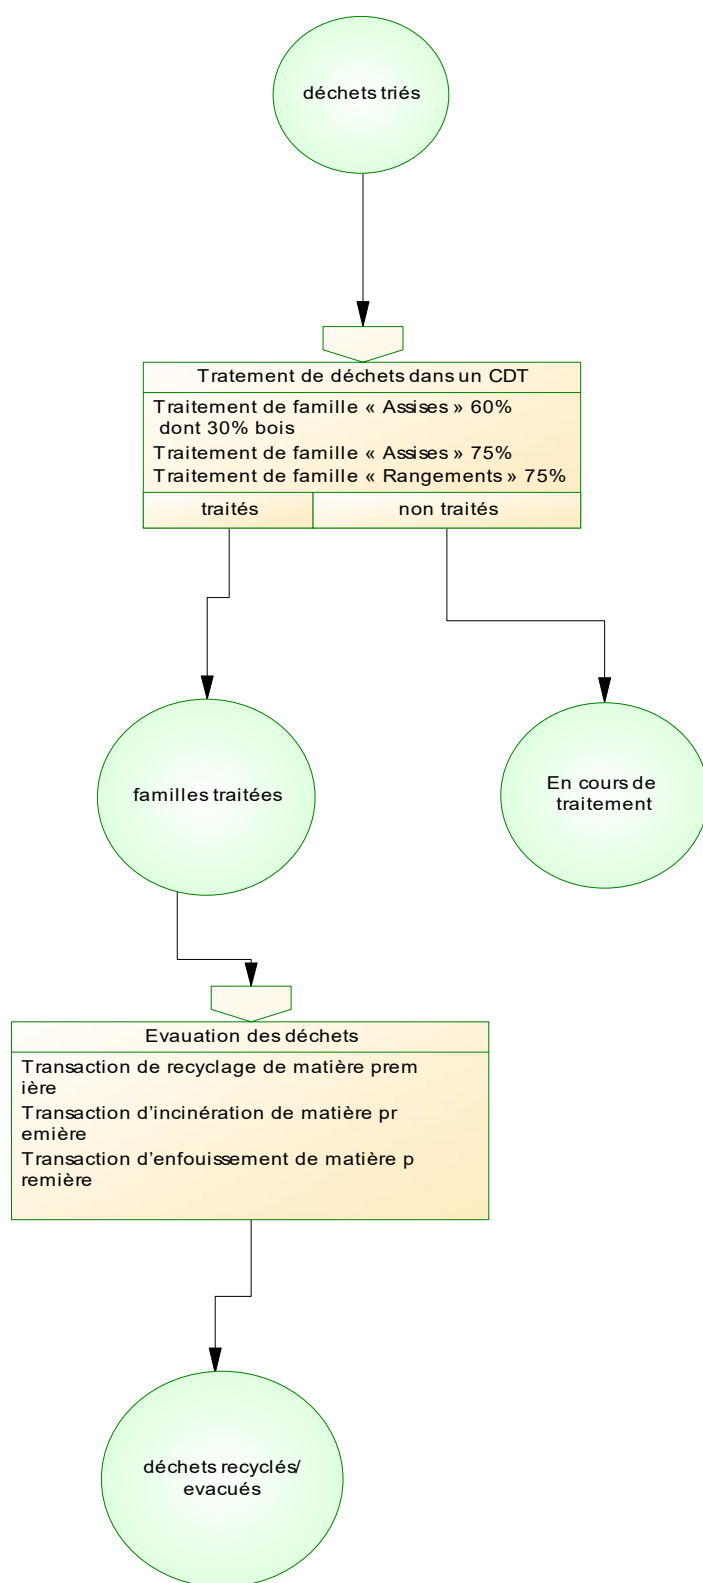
déchets triés

Tratement de déchets dans un CDT

Traitement de famille « Assises » 60% dont 30% bois

Traitement de famille « Assises » 75%

Traitement de famille « Rangements » 75%

traités

non traités

familles traitées

En cours de traitement

Evauation des déchets

Transaction de recyclage de matière prem ière

Transaction d'incinération de matière pr emière

Transaction d'enfouissement de matière p remière

déchets recyclés/ evacués